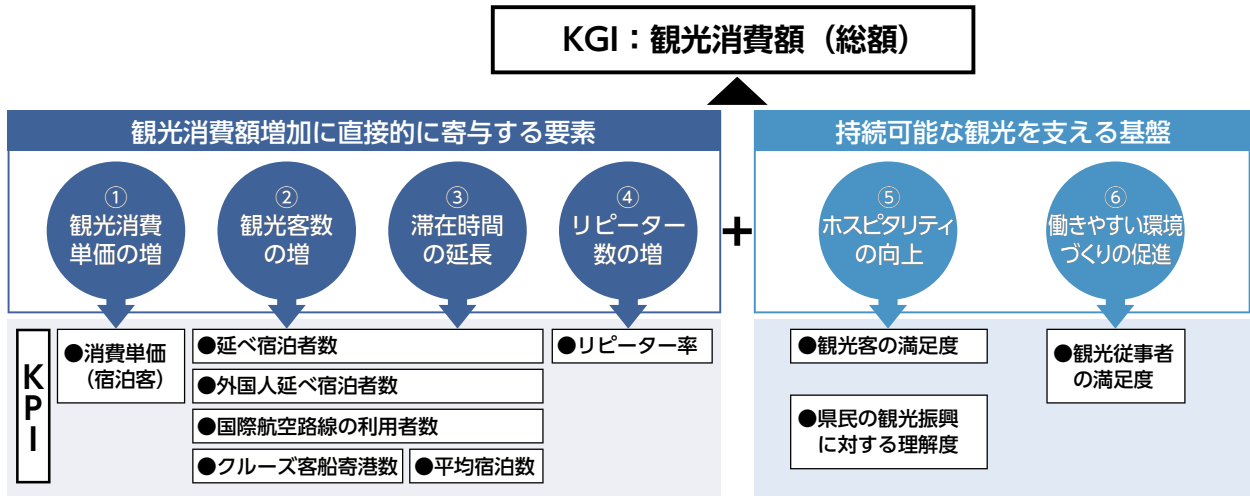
KGI：観光消費額（総額）

観光消費額増加に直接的に寄与する要素

①
観光消費単価の増

②
観光客数の増

③
滞在時間の延長

④
リピーター数の増

＋

持続可能な観光を支える基盤

⑤
ホスピタリティの向上

⑥
働きやすい環境づくりの促進

KPI

●消費単価（宿泊客）

●延べ宿泊者数

●外国人延べ宿泊者数

●国際航空路線の利用者数

●クルーズ客船寄港数

●平均宿泊数

●リピーター率

●観光客の満足度

●県民の観光振興に対する理解度

●観光従事者の満足度